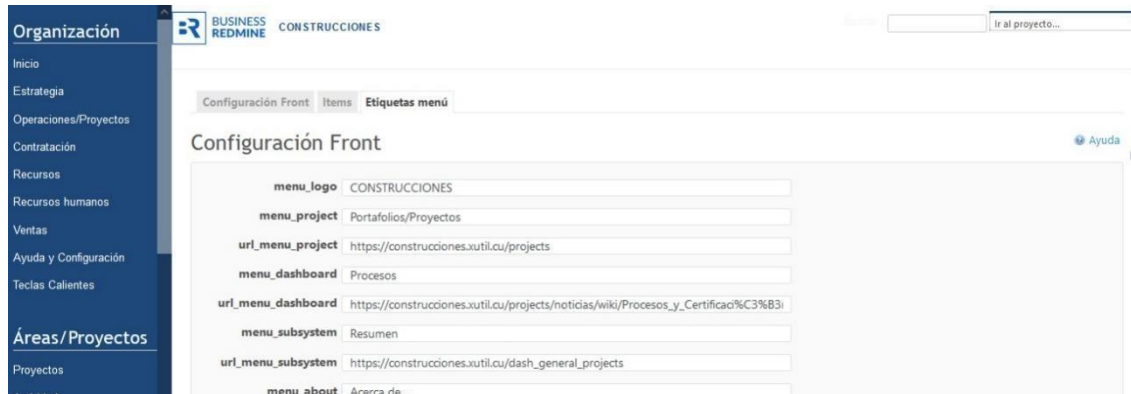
Organización
Inicio
Estrategia
Operaciones/Proyectos
Contratación
Recursos
Recursos humanos
Ventas
Ayuda y Configuración
Teclas Calientes

Áreas/Proyectos
Proyectos

BUSINESS REDMINE CONSTRUCCIONES

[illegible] Ir al proyecto...

Configuración Front Items Etiquetas menú

Configuración Front

Ayuda

| | |
|---|---|
| menu_logo | CONSTRUCCIONES |
| menu_project | Portafolios/Proyectos |
| url_menu_project | https://construcciones.xutil.cu/projects |
| menu_dashboard | Procesos |
| url_menu_dashboard | https://construcciones.xutil.cu/projects/noticias/wiki/Procesos_y_Certificaci%C3%B3 |
| menu_subsystem | Resumen |
| url_menu_subsystem | https://construcciones.xutil.cu/dash_general_projects |
| menu_about | Acerca de |